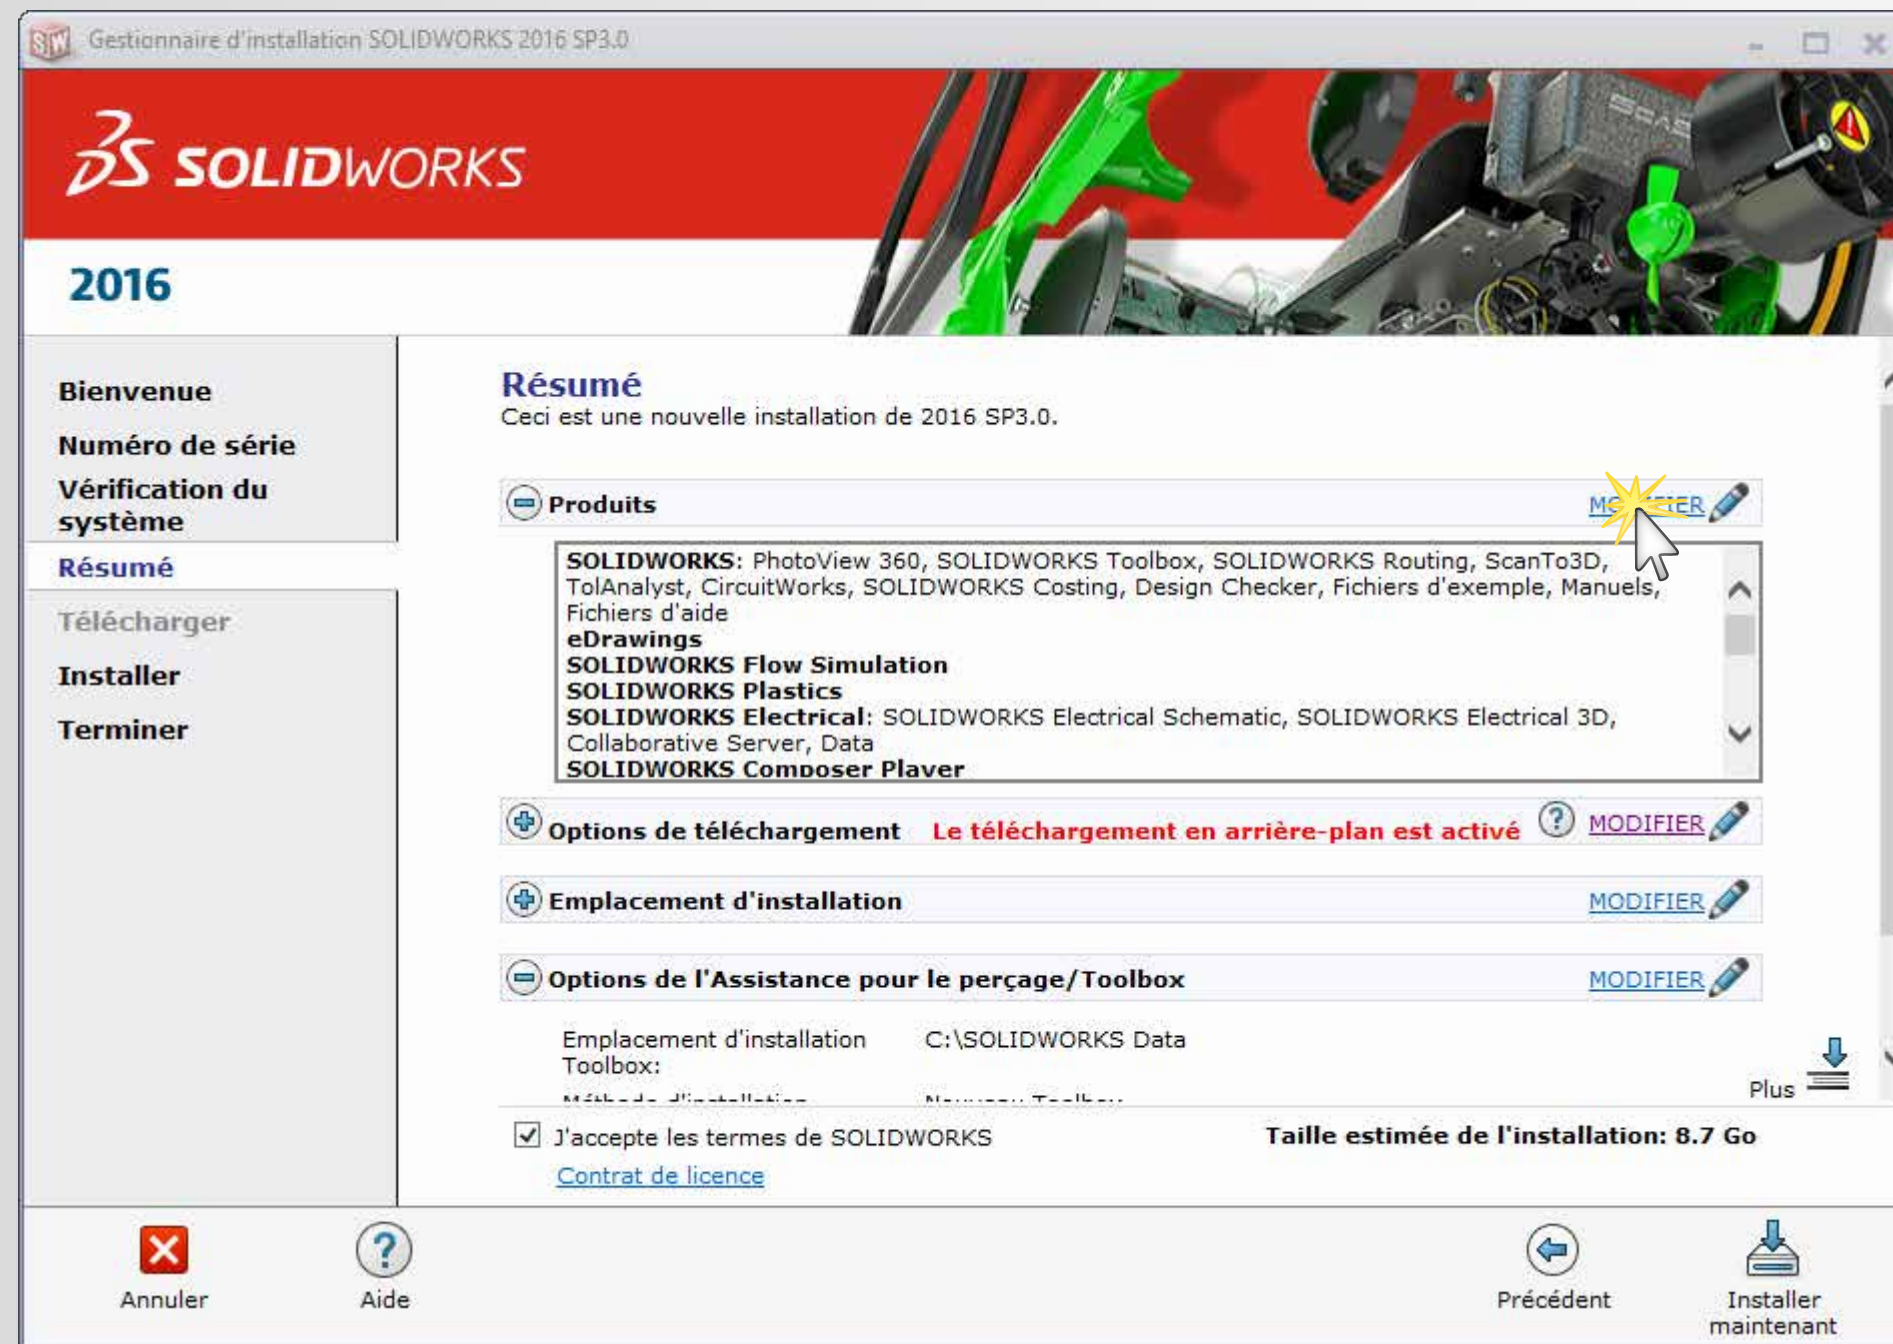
Gestionnaire d'installation SOLIDWORKS 2016 SP3.0

SOLIDWORKS

2016

Bienvenue
Numéro de série
Vérification du système
Résumé
Télécharger
Installer
Terminer

Résumé
Ceci est une nouvelle installation de 2016 SP3.0.

Produits MO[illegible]IER

SOLIDWORKS: PhotoView 360, SOLIDWORKS Toolbox, SOLIDWORKS Routing, ScanTo3D, TolAnalyst, CircuitWorks, SOLIDWORKS Costing, Design Checker, Fichiers d'exemple, Manuels, Fichiers d'aide
eDrawings
SOLIDWORKS Flow Simulation
SOLIDWORKS Plastics
SOLIDWORKS Electrical: SOLIDWORKS Electrical Schematic, SOLIDWORKS Electrical 3D, Collaborative Server, Data
SOLIDWORKS Composer Player

Options de téléchargement Le téléchargement en arrière-plan est activé MODIFIER

Emplacement d'installation MODIFIER

Options de l'Assistance pour le perçage/Toolbox MODIFIER

Emplacement d'installation Toolbox: C:\SOLIDWORKS Data
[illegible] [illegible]

Plus

J'accepte les termes de SOLIDWORKS
Contrat de licence

Taille estimée de l'installation: 8.7 Go

Annuler
Aide
Précédent
Installer maintenant